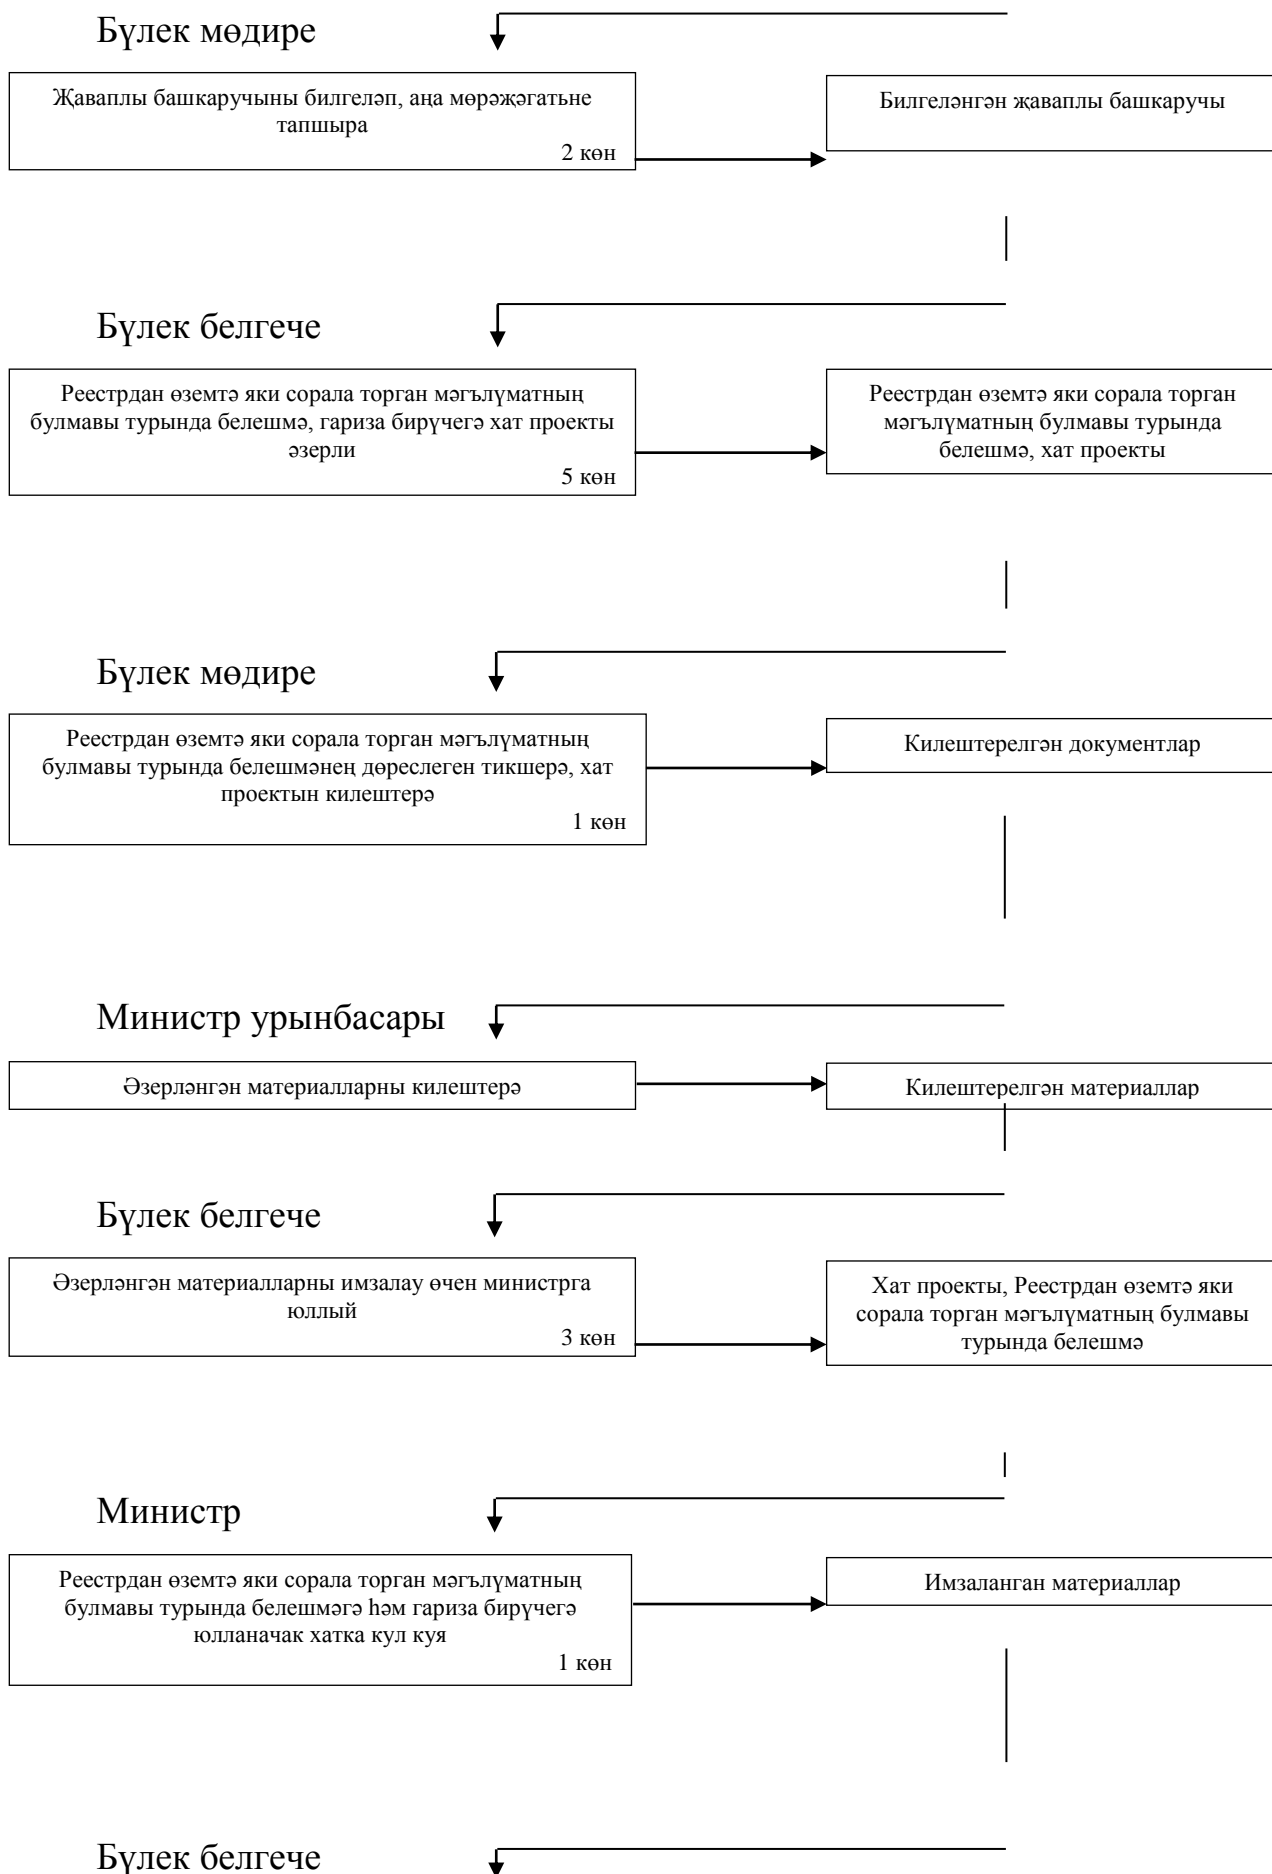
Бүлек мөдире

Җаваплы башкаручыны билгеләп, аңа мөрәҗәгатьне тапшыра
2 көн

Билгеләнгән җаваплы башкаручы

Бүлек белгече

Реестрдан өземтә яки сорала торган мәгълүматның булмавы турында белешмә, гариза бирүчегә хат проекты әзерли
5 көн

Реестрдан өземтә яки сорала торган мәгълүматның булмавы турында белешмә, хат проекты

Бүлек мөдире

Реестрдан өземтә яки сорала торган мәгълүматның булмавы турында белешмәнең дөреслеген тикшерә, хат проектын килештерә
1 көн

Килештерелгән документлар

Министр урынбасары

Әзерләнгән материалларны килештерә

Килештерелгән материаллар

Бүлек белгече

Әзерләнгән материалларны имзалау өчен министрга юллый
3 көн

Хат проекты, Реестрдан өземтә яки сорала торган мәгълүматның булмавы турында белешмә

Министр

Реестрдан өземтә яки сорала торган мәгълүматның булмавы турында белешмәгә һәм гариза бирүчегә юлланачак хатка кул куя
1 көн

Имзаланган материаллар

Бүлек белгече